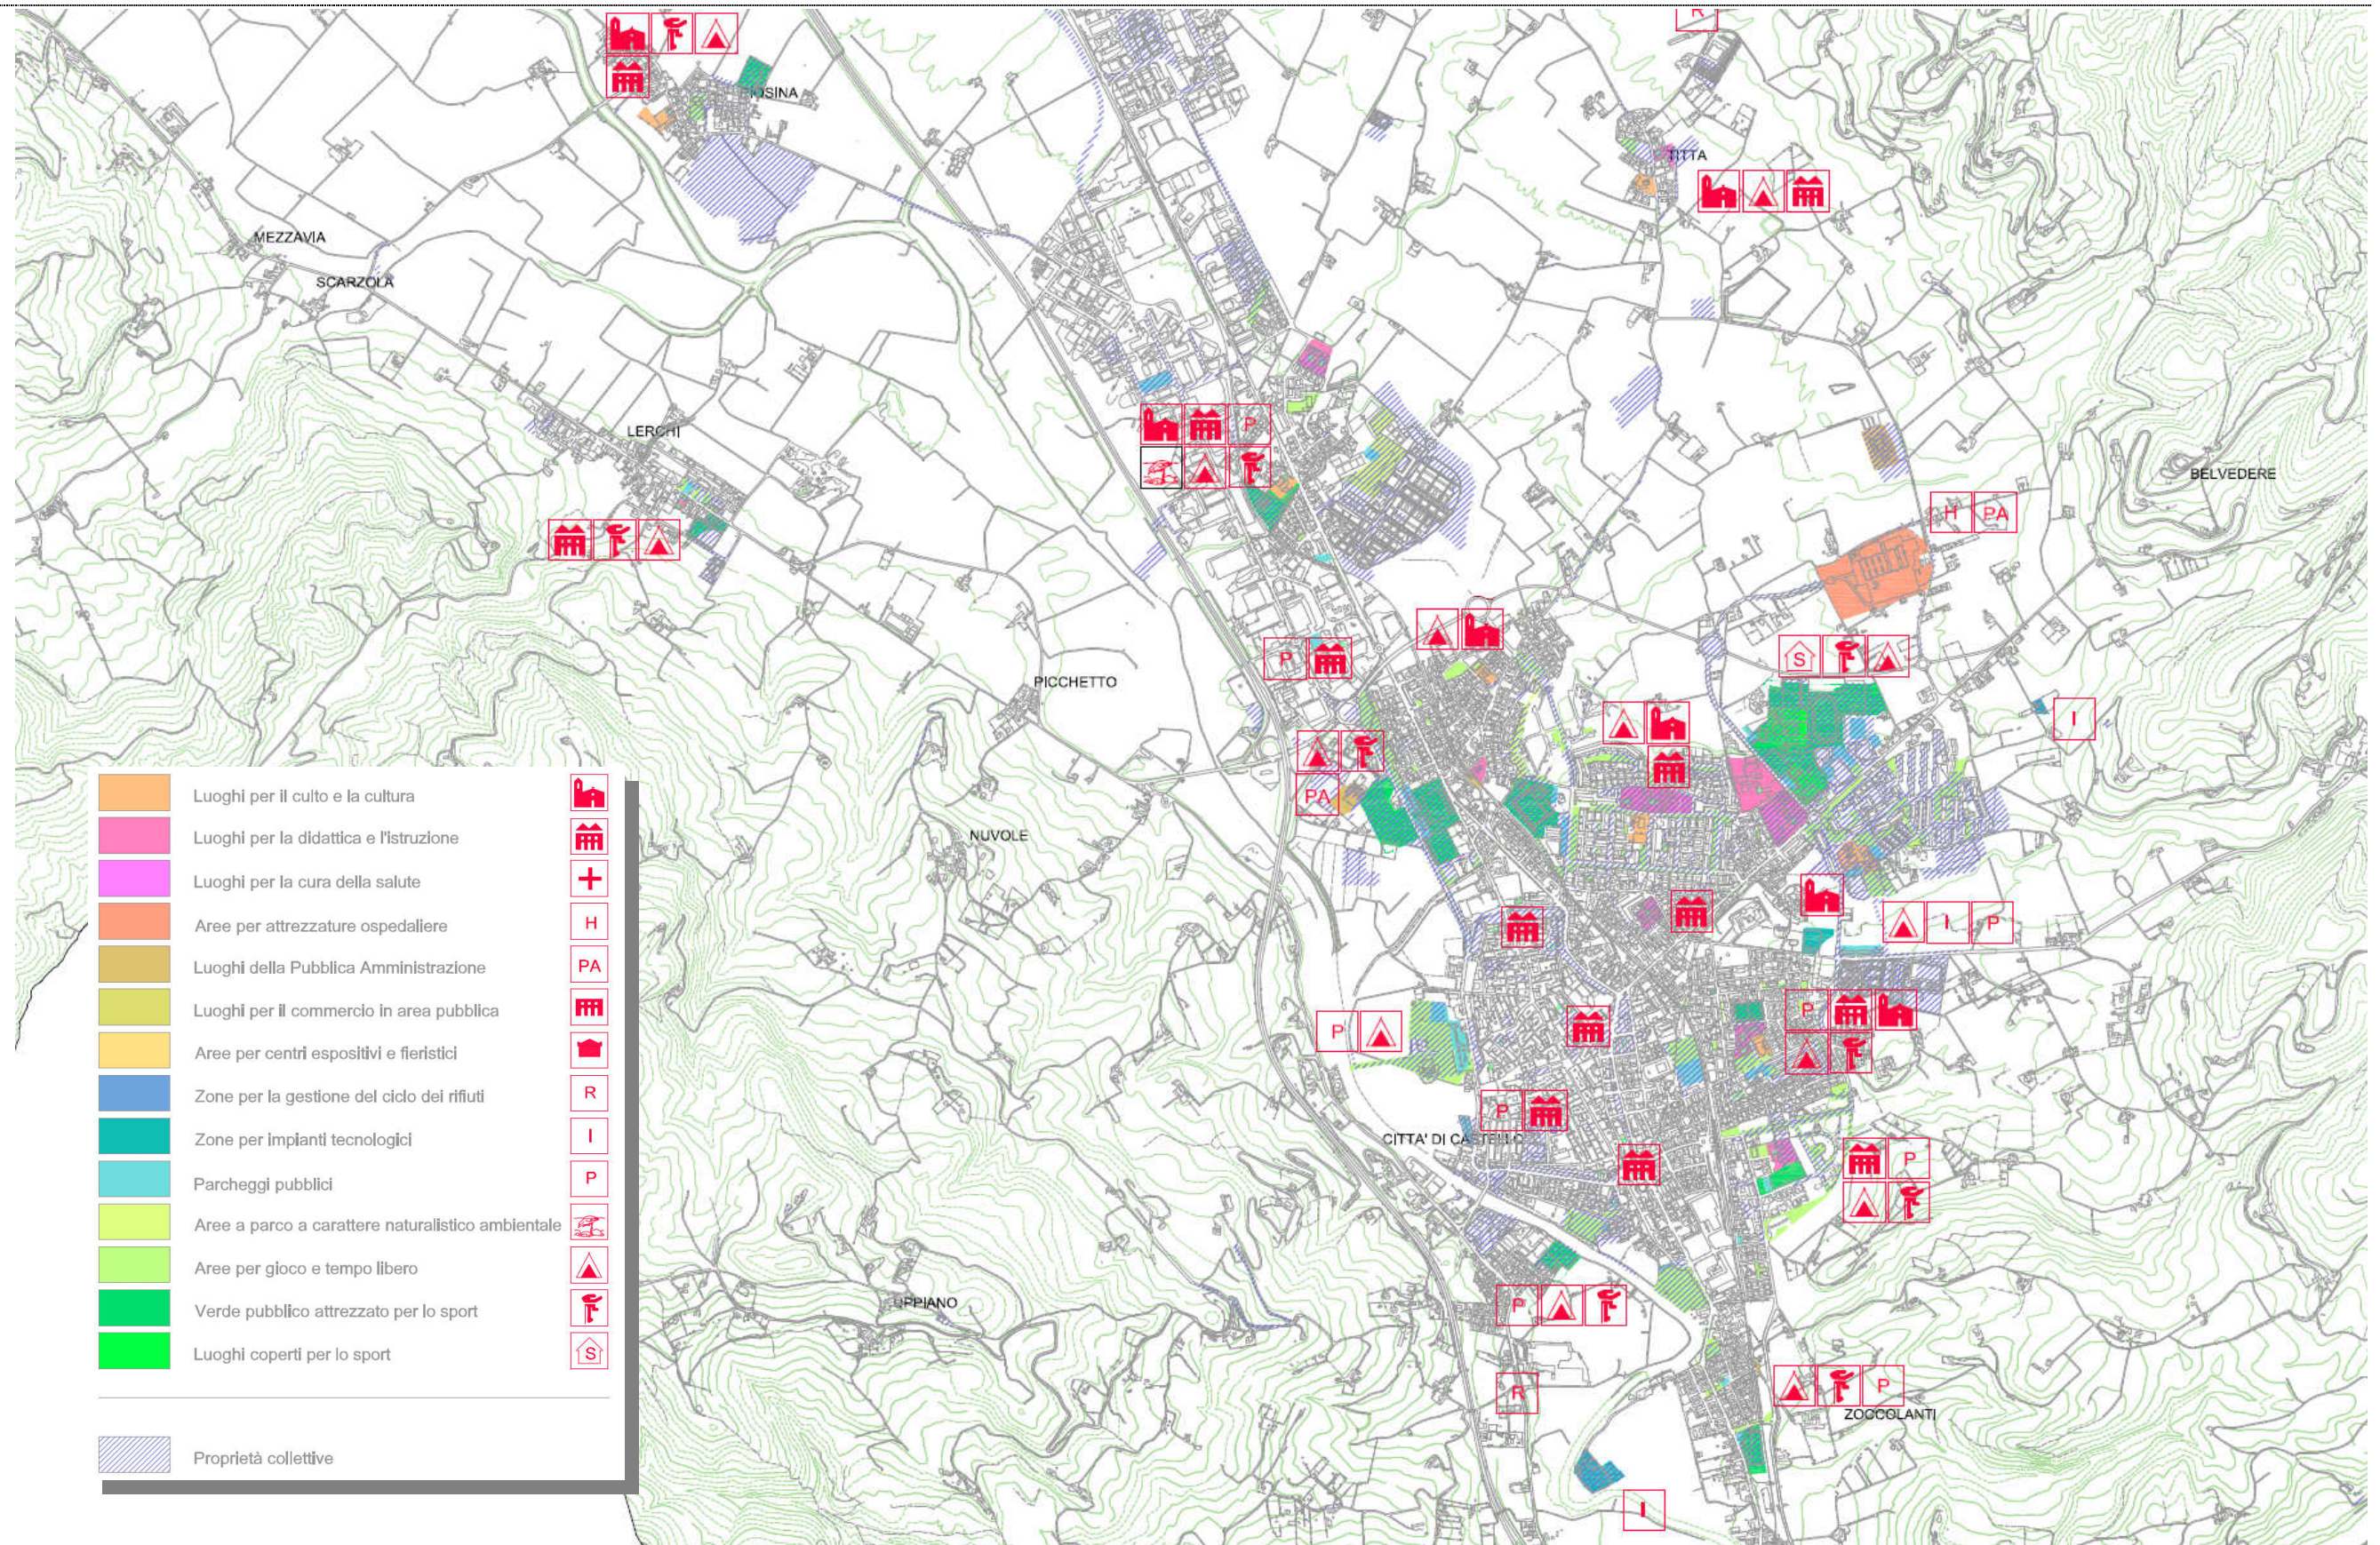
R

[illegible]SINA

TITTA

MEZZAVIA

SCARZOLA

P

LERCHI

BELVEDERE

H PA

P

S

PICCHETTO

I

PA

NUVOLE

I P

P

P

P

CITTA' DI CASTELLO

P

P

RIPPIANO

P

P

R

ZOCCOLANTI

I

Luoghi per il culto e la cultura
Luoghi per la didattica e l'istruzione
Luoghi per la cura della salute
Aree per attrezzature ospedaliere H
Luoghi della Pubblica Amministrazione PA
Luoghi per il commercio in area pubblica
Aree per centri espositivi e fieristici
Zone per la gestione del ciclo dei rifiuti R
Zone per impianti tecnologici I
Parcheggi pubblici P
Aree a parco a carattere naturalistico ambientale
Aree per gioco e tempo libero
Verde pubblico attrezzato per lo sport
Luoghi coperti per lo sport S

Proprietà collettive